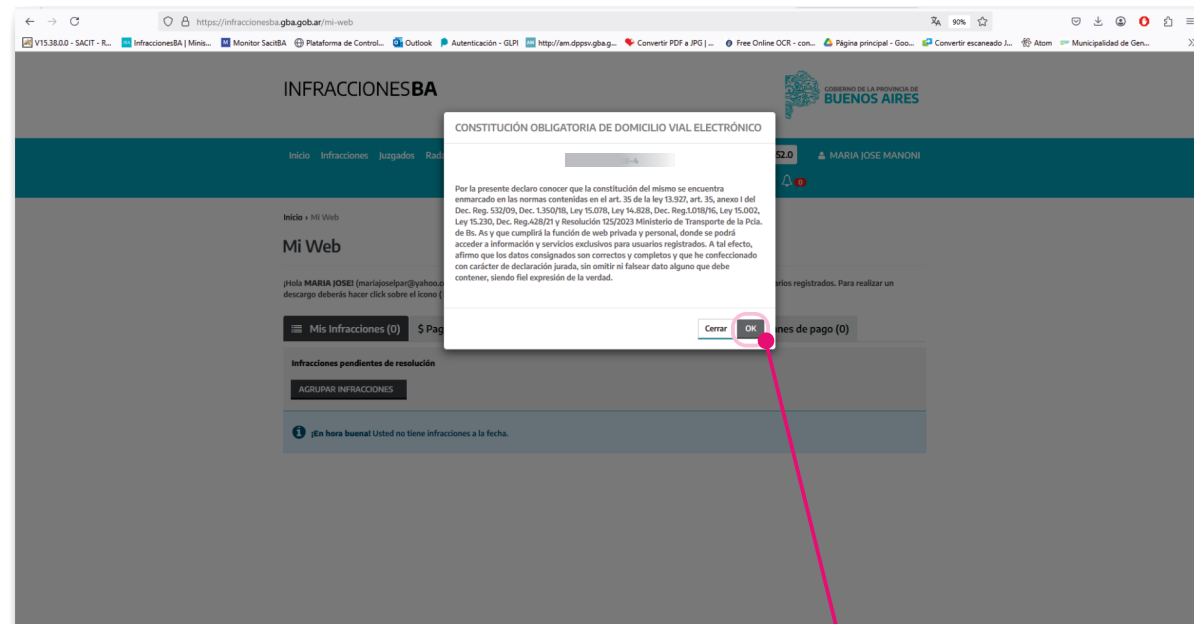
https://infraccionesba.gba.gob.ar/mi-web

90%

V15.38.0.0 - SACIT - R... InfraccionesBA | Minis... Monitor SacitBA Plataforma de Control... Outlook Autenticación - GLPI http://am.dppsv.gba.g... Convertir PDF a JPG | ... Free Online OCR - con... Página principal - Goo... Convertir escaneado J... Atom Municipalidad de Gen...

INFRACCIONESBA

GOBIERNO DE LA PROVINCIA DE BUENOS AIRES

Inicio Infracciones Juzgados Rad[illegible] 52.0 MARIA JOSE MANONI

0

Inicio › Mi Web

Mi Web

¡Hola MARIA JOSE! (mariajoselpar@yahoo.c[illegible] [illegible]arios registrados. Para realizar un descargo deberás hacer click sobre el icono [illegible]

Mis Infracciones (0) $ Pag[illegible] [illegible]nes de pago (0)

Infracciones pendientes de resolución

AGRUPAR INFRACCIONES

¡En hora buena! Usted no tiene infracciones a la fecha.

CONSTITUCIÓN OBLIGATORIA DE DOMICILIO VIAL ELECTRÓNICO

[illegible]

Por la presente declaro conocer que la constitución del mismo se encuentra enmarcado en las normas contenidas en el art. 35 de la ley 13.927, art. 35, anexo I del Dec. Reg. 532/09, Dec. 1.350/18, Ley 15.078, Ley 14.828, Dec. Reg.1.018/16, Ley 15.002, Ley 15.230, Dec. Reg.428/21 y Resolución 125/2023 Ministerio de Transporte de la Pcia. de Bs. As y que cumplirá la función de web privada y personal, donde se podrá acceder a información y servicios exclusivos para usuarios registrados. A tal efecto, afirmo que los datos consignados son correctos y completos y que he confeccionado con carácter de declaración jurada, sin omitir ni falsear dato alguno que debe contener, siendo fiel expresión de la verdad.

Cerrar OK